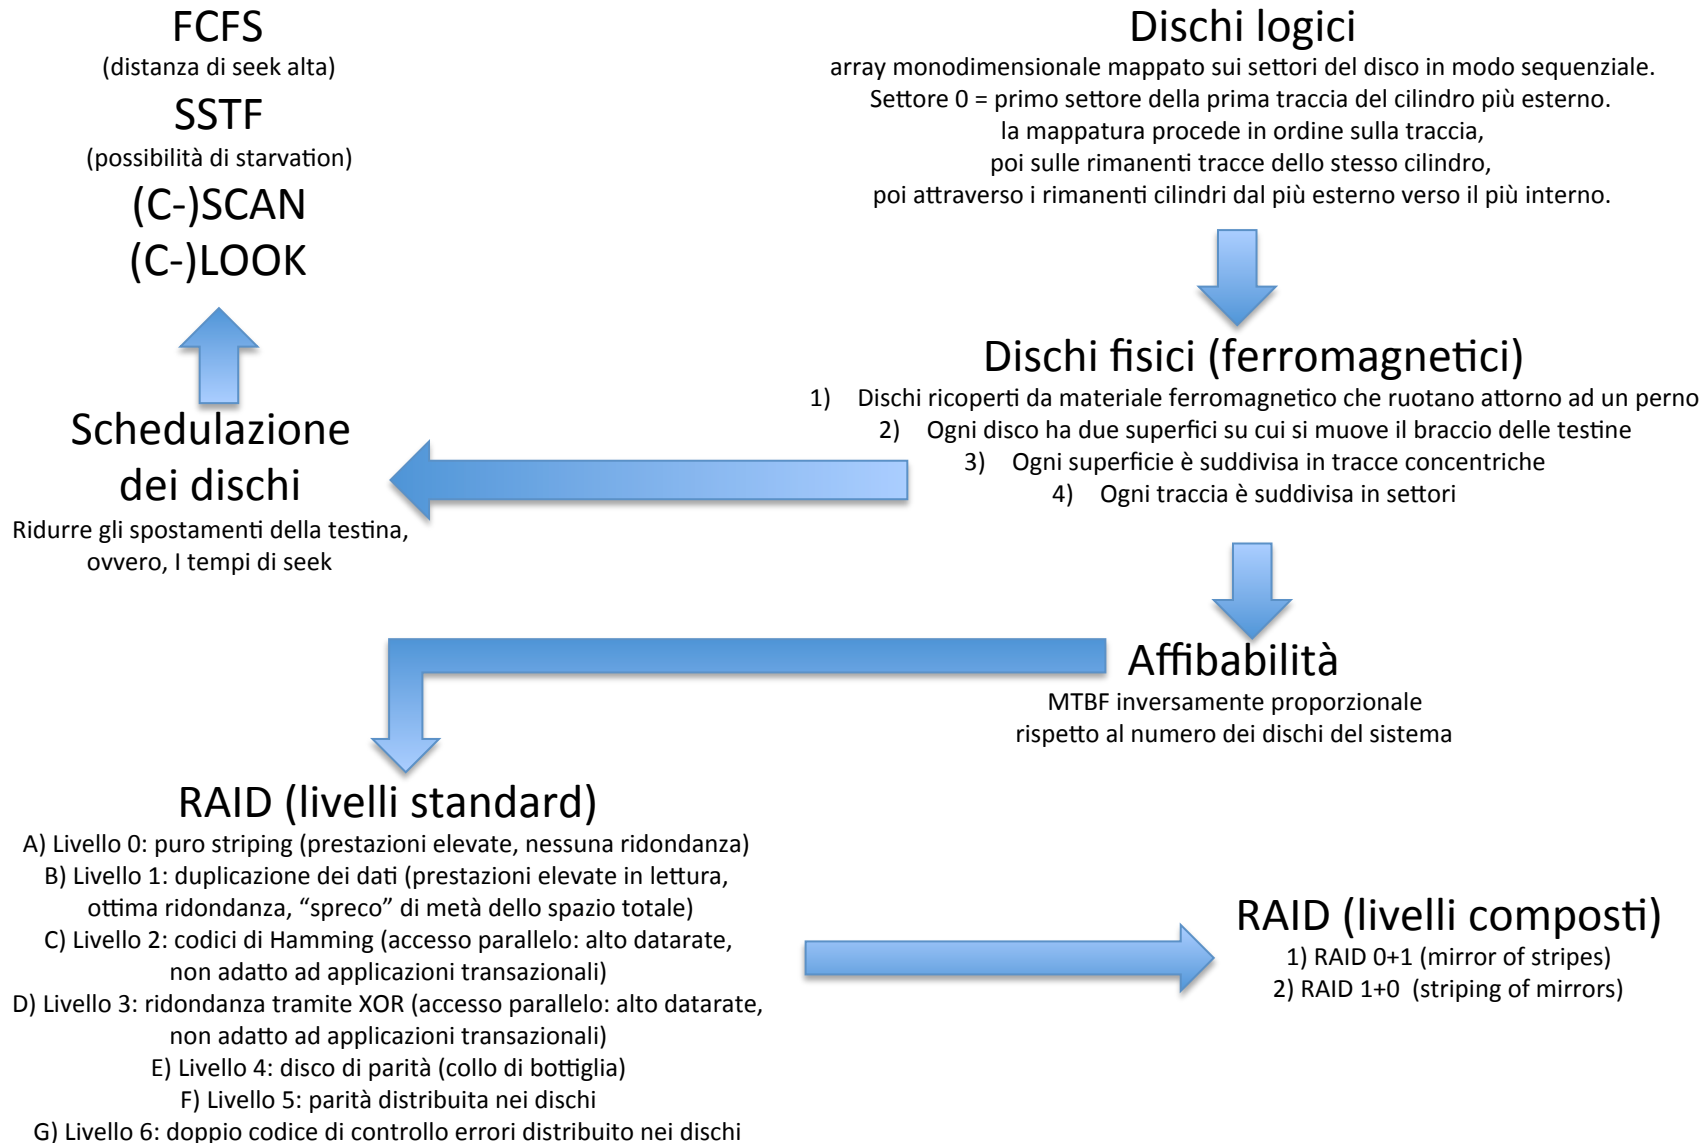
FCFS
(distanza di seek alta)
SSTF
(possibilità di starvation)
(C-)SCAN
(C-)LOOK

Dischi logici
array monodimensionale mappato sui settori del disco in modo sequenziale.
Settore 0 = primo settore della prima traccia del cilindro più esterno.
la mappatura procede in ordine sulla traccia,
poi sulle rimanenti tracce dello stesso cilindro,
poi attraverso i rimanenti cilindri dal più esterno verso il più interno.

Dischi fisici (ferromagnetici)
1) Dischi ricoperti da materiale ferromagnetico che ruotano attorno ad un perno
2) Ogni disco ha due superfici su cui si muove il braccio delle testine
3) Ogni superficie è suddivisa in tracce concentriche
4) Ogni traccia è suddivisa in settori

Schedulazione dei dischi
Ridurre gli spostamenti della testina, ovvero, I tempi di seek

Affibabilità
MTBF inversamente proporzionale rispetto al numero dei dischi del sistema

RAID (livelli standard)
A) Livello 0: puro striping (prestazioni elevate, nessuna ridondanza)
B) Livello 1: duplicazione dei dati (prestazioni elevate in lettura, ottima ridondanza, "spreco" di metà dello spazio totale)
C) Livello 2: codici di Hamming (accesso parallelo: alto datarate, non adatto ad applicazioni transazionali)
D) Livello 3: ridondanza tramite XOR (accesso parallelo: alto datarate, non adatto ad applicazioni transazionali)
E) Livello 4: disco di parità (collo di bottiglia)
F) Livello 5: parità distribuita nei dischi
G) Livello 6: doppio codice di controllo errori distribuito nei dischi

RAID (livelli composti)
1) RAID 0+1 (mirror of stripes)
2) RAID 1+0 (striping of mirrors)